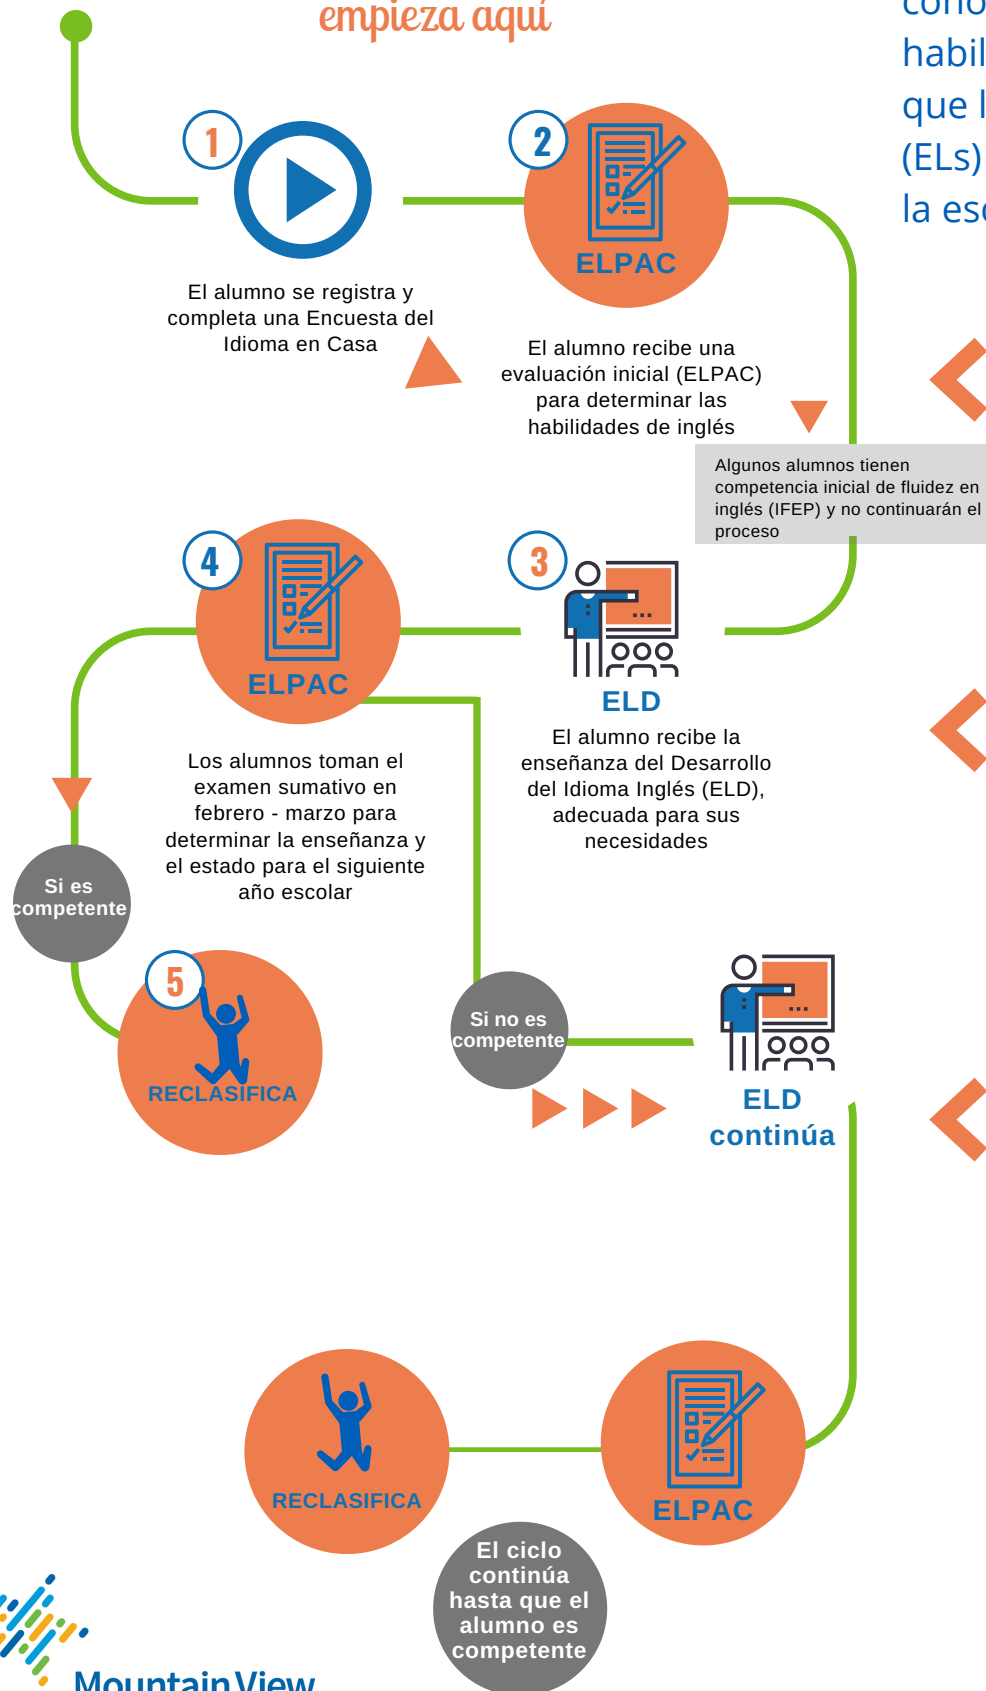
empieza aquí

cono
habil
que l
(ELs)
la esc

1

El alumno se registra y completa una Encuesta del Idioma en Casa

2

ELPAC

El alumno recibe una evaluación inicial (ELPAC) para determinar las habilidades de inglés

Algunos alumnos tienen competencia inicial de fluidez en inglés (IFEP) y no continuarán el proceso

4

ELPAC

Los alumnos toman el examen sumativo en febrero - marzo para determinar la enseñanza y el estado para el siguiente año escolar

3

...

ELD

El alumno recibe la enseñanza del Desarrollo del Idioma Inglés (ELD), adecuada para sus necesidades

Si es competente

5

RECLASIFICA

Si no es competente

...

ELD continúa

RECLASIFICA

ELPAC

El ciclo continúa hasta que el alumno es competente

Mountain View